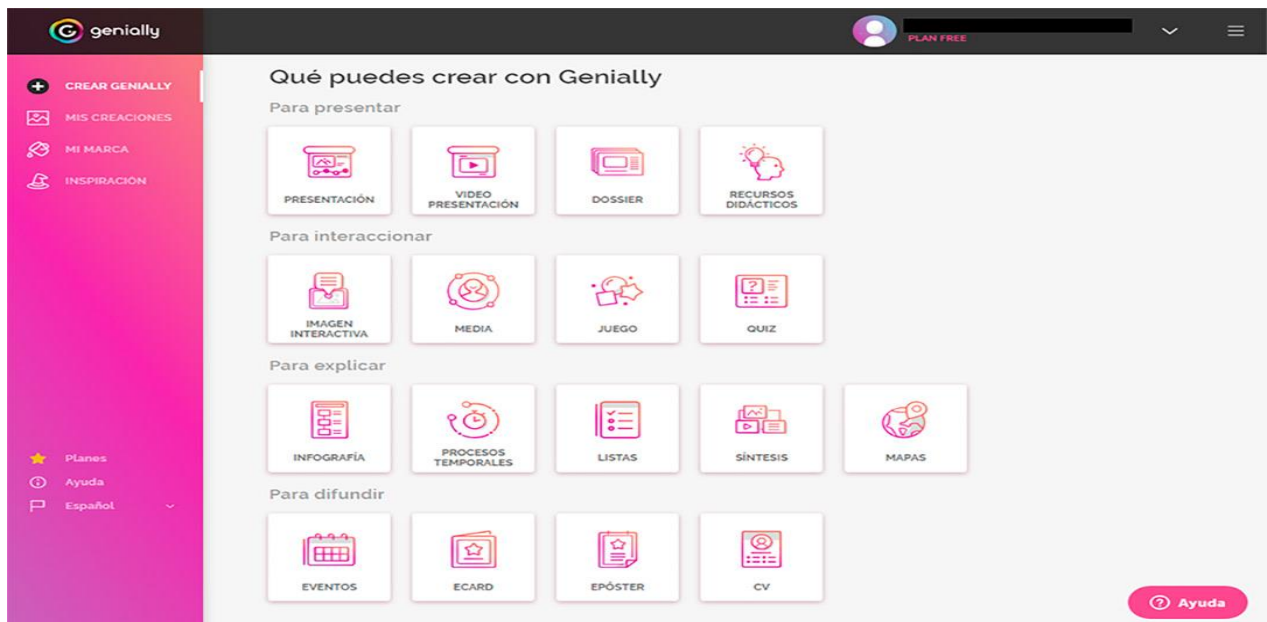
genially

PLAN FREE

CREAR GENIALLY
MIS CREACIONES
MI MARCA
INSPIRACIÓN

Planes
Ayuda
Español

Qué puedes crear con Genially

Para presentar

PRESENTACIÓN
VIDEO PRESENTACIÓN
DOSSIER
RECURSOS DIDÁCTICOS

Para interaccionar

IMAGEN INTERACTIVA
MEDIA
JUEGO
QUIZ

Para explicar

INFOGRAFÍA
PROCESOS TEMPORALES
LISTAS
SÍNTESIS
MAPAS

Para difundir

EVENTOS
ECARD
EPÓSTER
CV

Ayuda